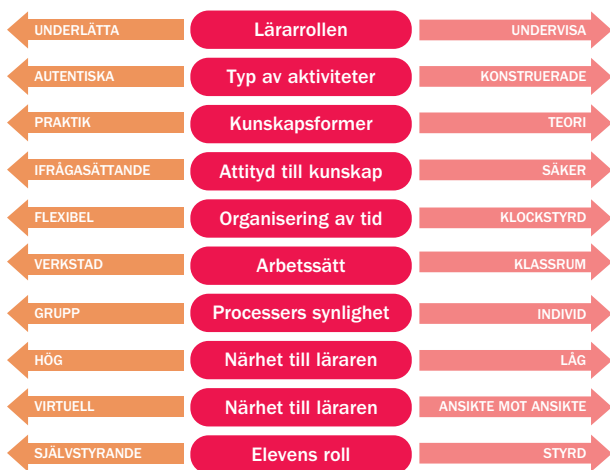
| | | |
|---|---|---|
| UNDERLÄTTA | Lärarrollen | UNDERVISA |
| AUTENTISKA | Typ av aktiviteter | KONSTRUERADE |
| PRAKTIK | Kunskapsformer | TEORI |
| IFRÅGASÄTTANDE | Attityd till kunskap | SÄKER |
| FLEXIBEL | Organisering av tid | KLOCKSTYRD |
| VERKSTAD | Arbetssätt | KLASSRUM |
| GRUPP | Processers synlighet | INDIVID |
| HÖG | Närhet till läraren | LÅG |
| VIRTUELL | Närhet till läraren | ANSIKTE MOT ANSIKTE |
| SJÄLVSTYRANDE | Elevens roll | STYRD |